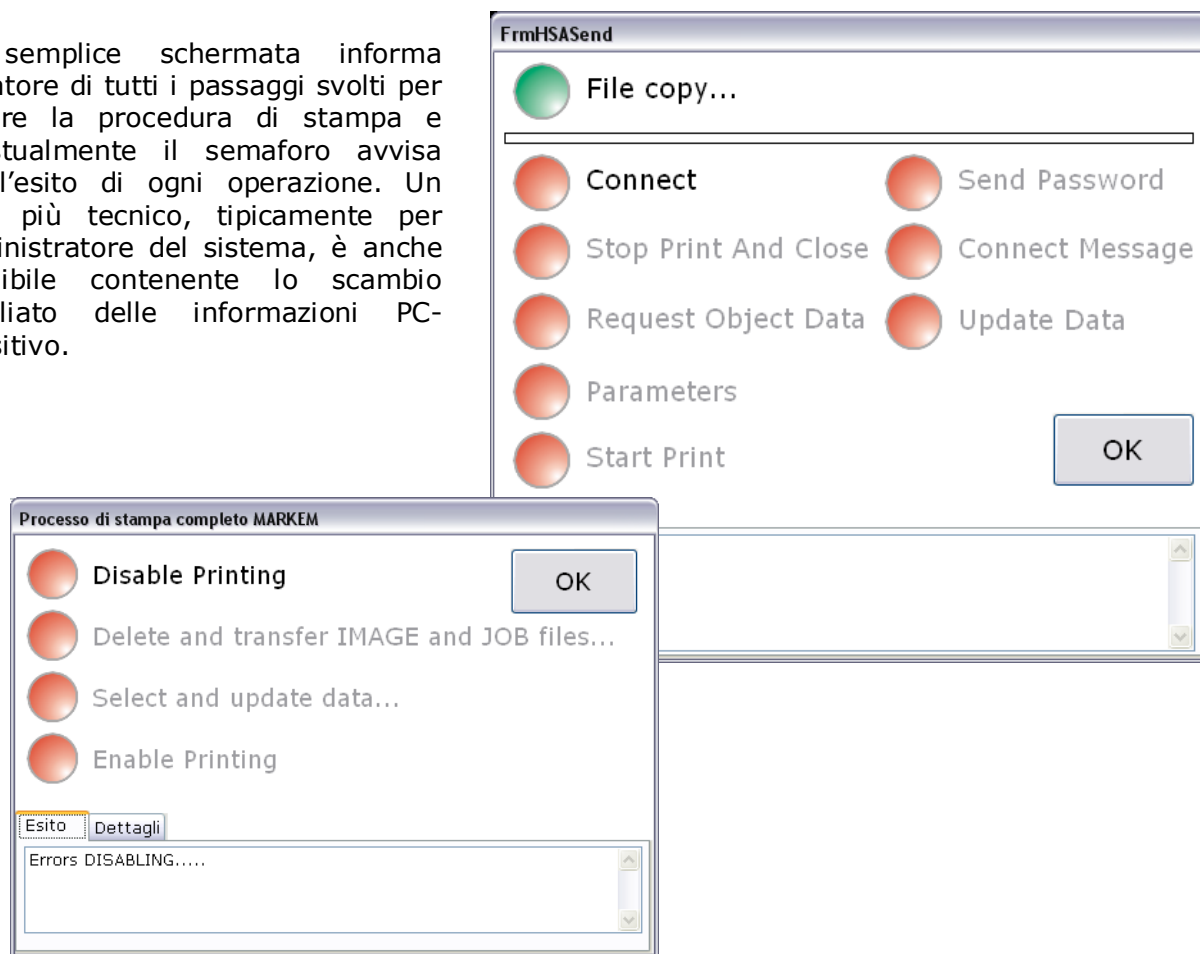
semplice schermata informa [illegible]atore di tutti i passaggi svolti per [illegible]re la procedura di stampa e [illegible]tualmente il semaforo avvisa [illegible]l'esito di ogni operazione. Un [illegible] più tecnico, tipicamente per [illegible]inistratore del sistema, è anche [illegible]ibile contenente lo scambio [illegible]liato delle informazioni PC-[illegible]sitivo.

FrmHSASend

File copy...

Connect

Send Password

Stop Print And Close

Connect Message

Request Object Data

Update Data

Parameters

Start Print

OK

Processo di stampa completo MARKEM

Disable Printing

OK

Delete and transfer IMAGE and JOB files...

Select and update data...

Enable Printing

Esito

Dettagli

Errors DISABLING.....